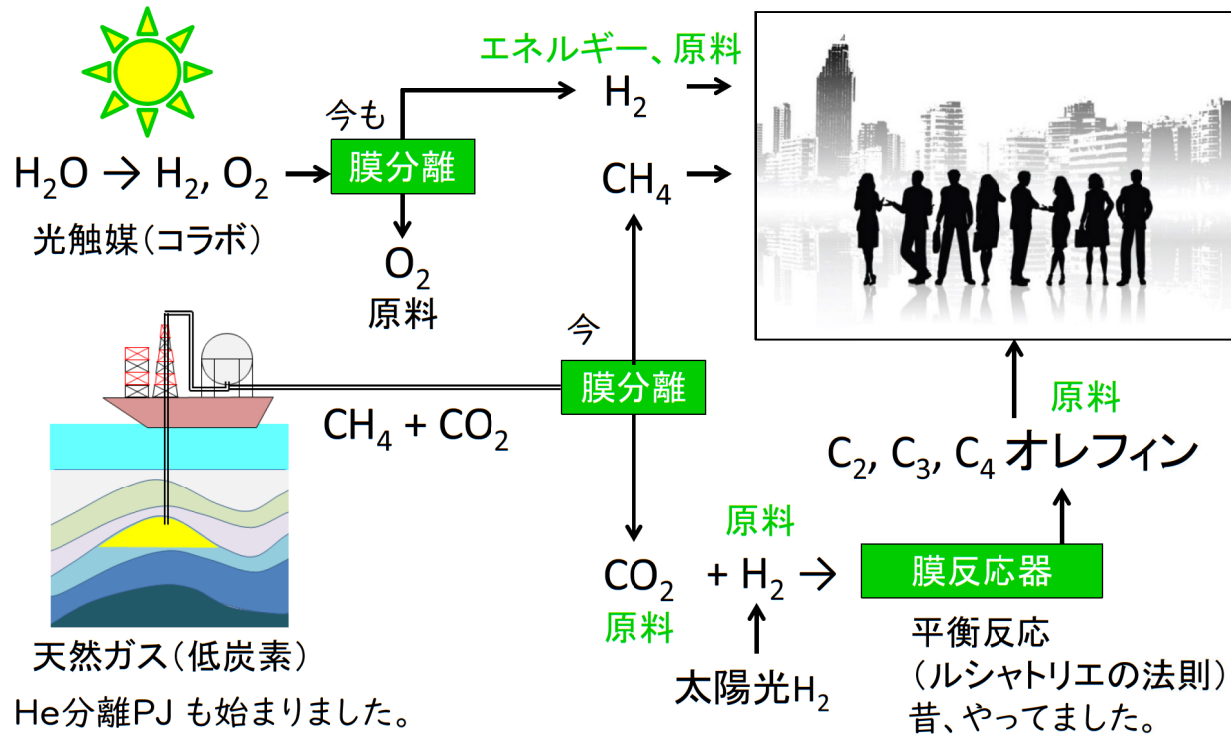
エネルギー、原料

$H_2$ →

今も

$H_2O \rightarrow H_2, O_2$ → 膜分離

$CH_4$ →

光触媒（コラボ）

$O_2$
原料

今

膜分離

$CH_4 + CO_2$

原料

$C_2, C_3, C_4$ オレフィン

原料

$CO_2$ $+ H_2$ → 膜反応器

原料

平衡反応
（ルシャトリエの法則）
昔、やってました。

天然ガス（低炭素）

He分離PJ も始まりました。

太陽光$H_2$